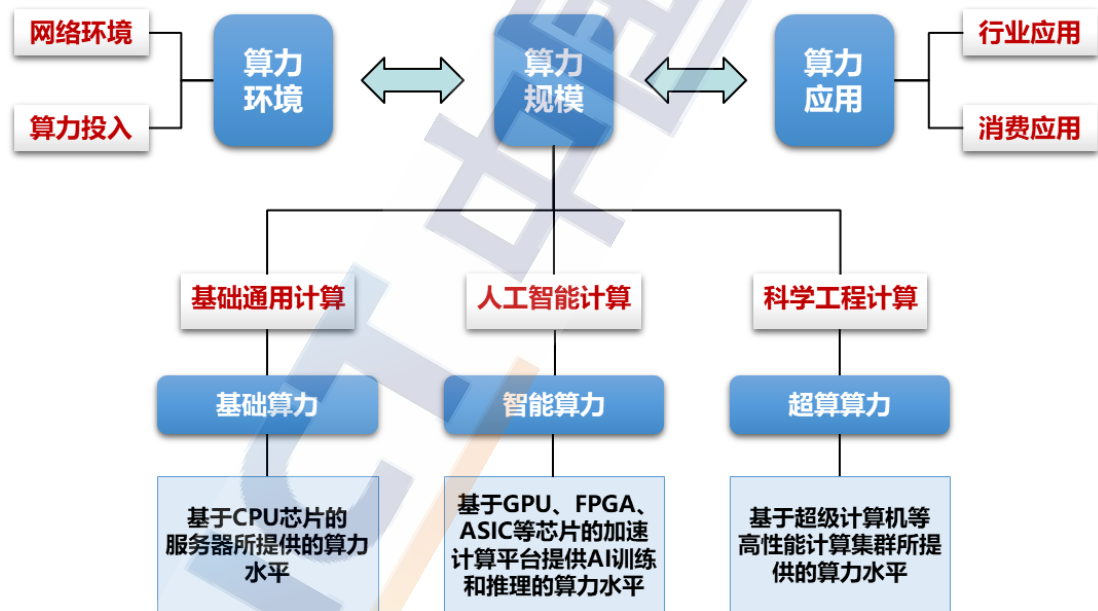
网络环境

算力投入

算力环境

算力规模

算力应用

行业应用

消费应用

基础通用计算

人工智能计算

科学工程计算

基础算力

智能算力

超算算力

基于CPU芯片的服务器所提供的算力水平

基于GPU、FPGA、ASIC等芯片的加速计算平台提供AI训练和推理的算力水平

基于超级计算机等高性能计算集群所提供的算力水平